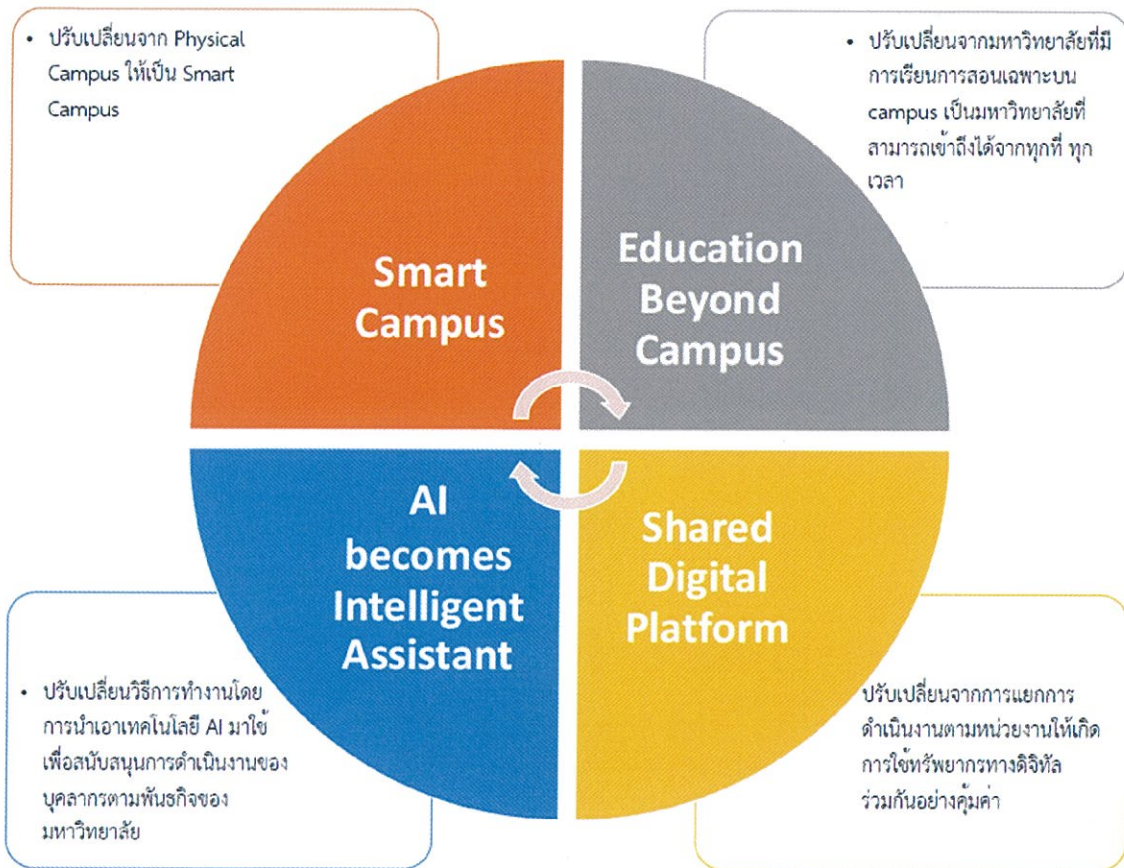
• ปรับเปลี่ยนจาก Physical Campus ให้เป็น Smart Campus

• ปรับเปลี่ยนจากมหาวิทยาลัยที่มีการเรียนการสอนเฉพาะบน campus เป็นมหาวิทยาลัยที่สามารถเข้าถึงได้จากทุกที่ ทุกเวลา

Smart Campus

Education Beyond Campus

AI becomes Intelligent Assistant

Shared Digital Platform

• ปรับเปลี่ยนวิธีการทำงานโดยการนำเอาเทคโนโลยี AI มาใช้เพื่อสนับสนุนการดำเนินงานของบุคลากรตามพันธกิจของมหาวิทยาลัย

ปรับเปลี่ยนจากการแยกการดำเนินงานตามหน่วยงานให้เกิดการใช้ทรัพยากรทางดิจิทัลร่วมกันอย่างคุ้มค่า